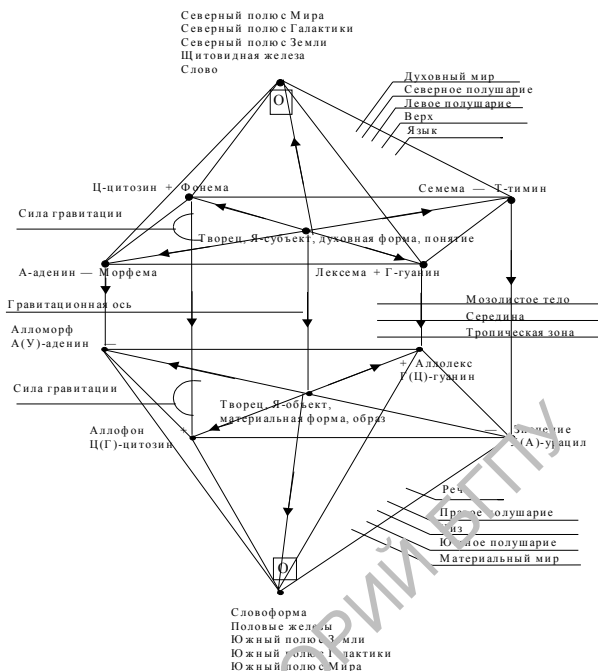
Северный полюс Мира
Северный полюс Галактики
Северный полюс Земли
Щитовидная железа
Слово

О

Духовный мир
Северное полушарие
Левое полушарие
Верх
Язык

Ц-цитозин + Фонема

Семема — Т-тимин

Сила гравитации

Творец, Я-субъект, духовная форма, понятие

А-аденин — Морфема

Лексема + Г-гуанин

Гравитационная ось

Мозолистое тело
Середина
Тропическая зона

Алломорф
А(У)-аденин —

+ Аллолекс
Г(Ц)-гуанин

Сила гравитации

Творец, Я-объект, материальная форма, образ

Аллофон
Ц(Г)-цитозин +

— Значение
Т(А)-урацил

Речь
Правое полушарие
Низ
Южное полушарие
Материальный мир

О

Словоформа
Половые железы
Южный полюс Земли
Южный полюс Галактики
Южный полюс Мира

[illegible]